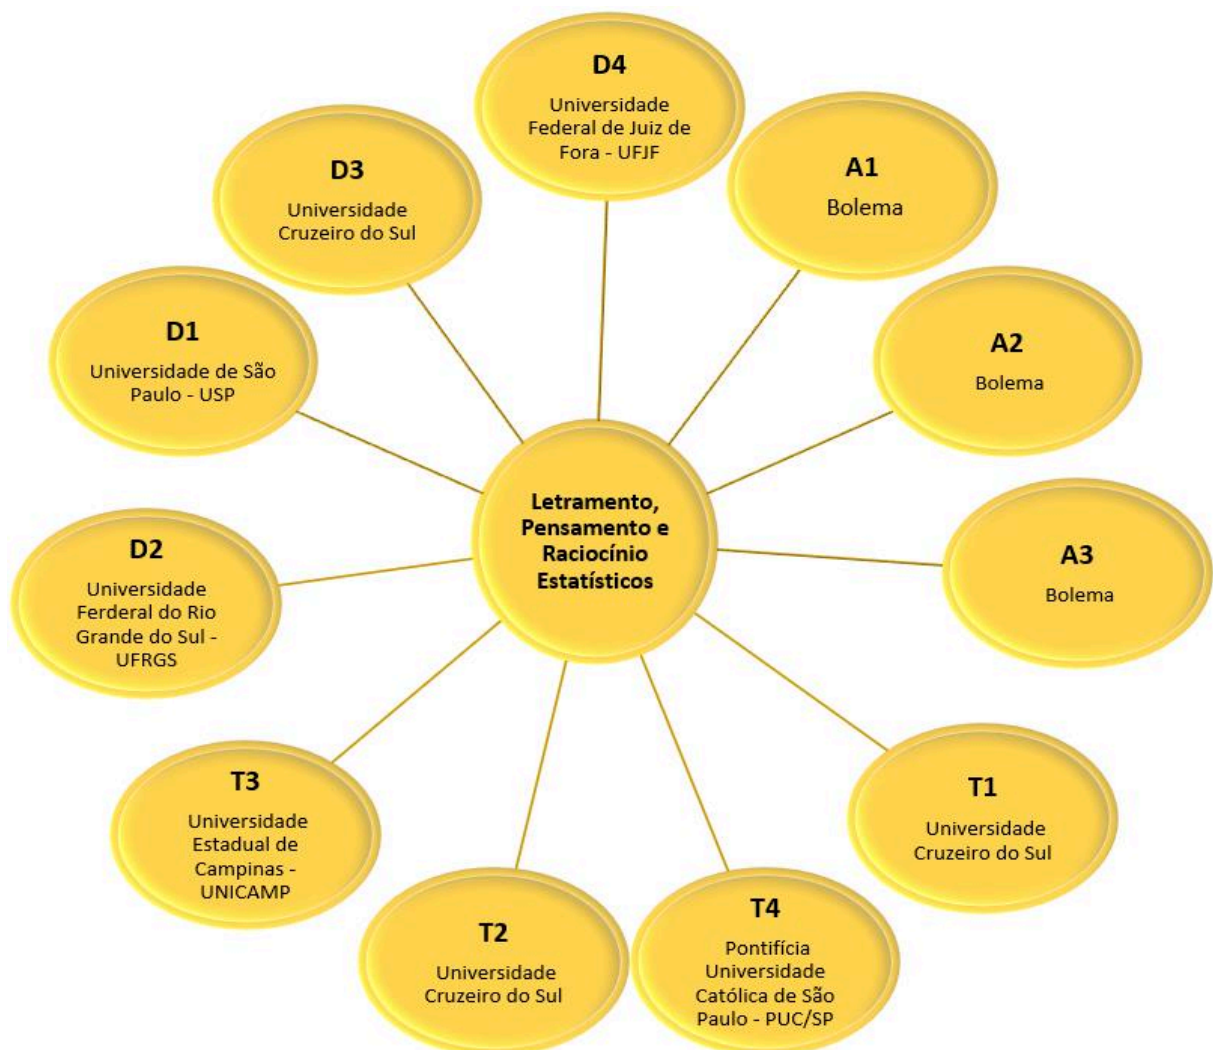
D4
Universidade Federal de Juiz de Fora - UFJF

A1
Bolema

D3
Universidade Cruzeiro do Sul

A2
Bolema

D1
Universidade de São Paulo - USP

Letramento, Pensamento e Raciocínio Estatísticos

A3
Bolema

D2
Universidade Ferderal do Rio Grande do Sul - UFRGS

T3
Universidade Estadual de Campinas - UNICAMP

T1
Universidade Cruzeiro do Sul

T2
Universidade Cruzeiro do Sul

T4
Pontifícia Universidade Católica de São Paulo - PUC/SP